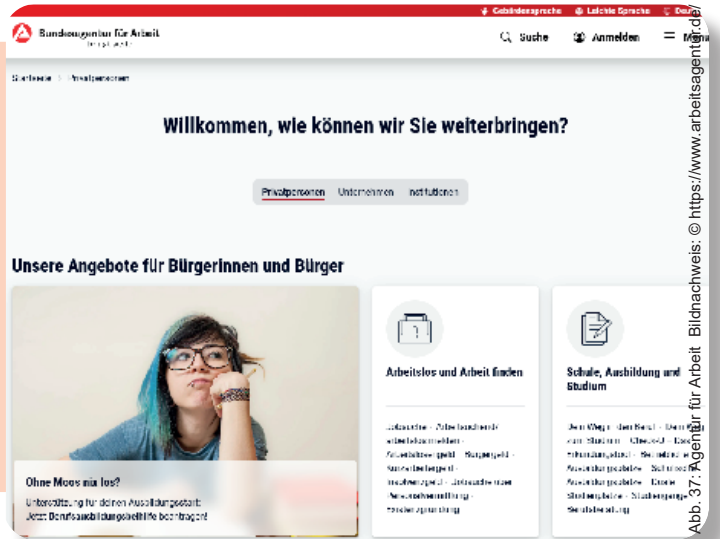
Gebärdensprache Leichte Sprache Deu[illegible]

Bundesagentur für Arbeit

Suche Anmelden Menü

Startseite > Privatpersonen

Willkommen, wie können wir Sie weiterbringen?

Privatpersonen Unternehmen Institutionen

Unsere Angebote für Bürgerinnen und Bürger

Ohne Moos nix los?

Unterstützung für deinen Ausbildungsstart: Jetzt Berufsausbildungsbeihilfe beantragen!

Arbeitslos und Arbeit finden

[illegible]

Schule, Ausbildung und Studium

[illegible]

Abb. 37: Agentur für Arbeit Bildnachweis: © https://www.arbeitsagentur.de